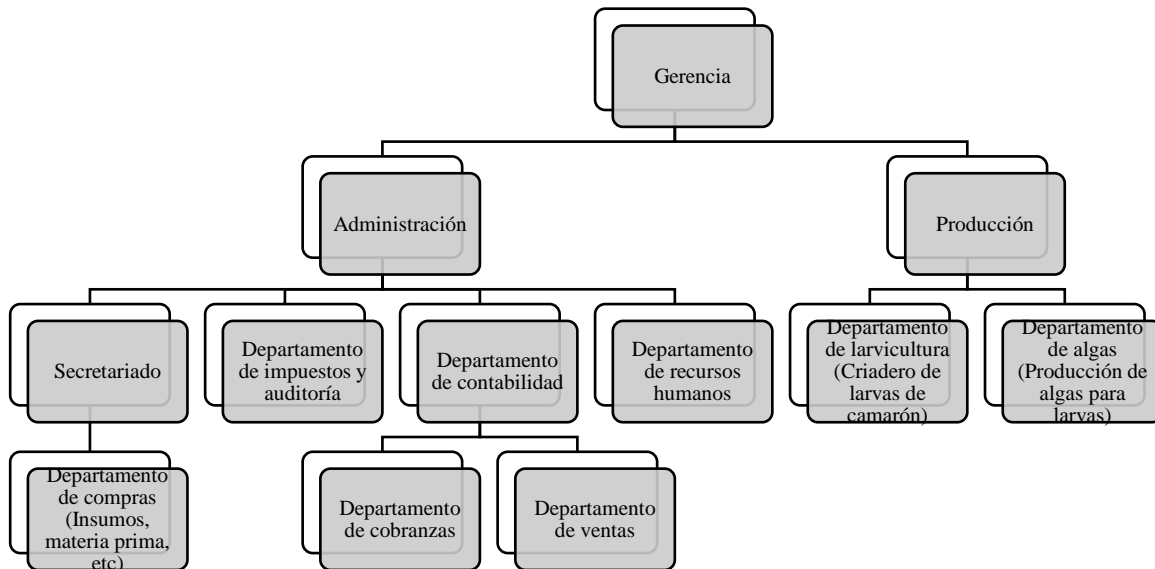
Gerencia

Administración

Producción

Secretariado

Departamento de impuestos y auditoría

Departamento de contabilidad

Departamento de recursos humanos

Departamento de larvicultura (Criadero de larvas de camarón)

Departamento de algas (Producción de algas para larvas)

Departamento de compras (Insumos, materia prima, etc)

Departamento de cobranzas

Departamento de ventas